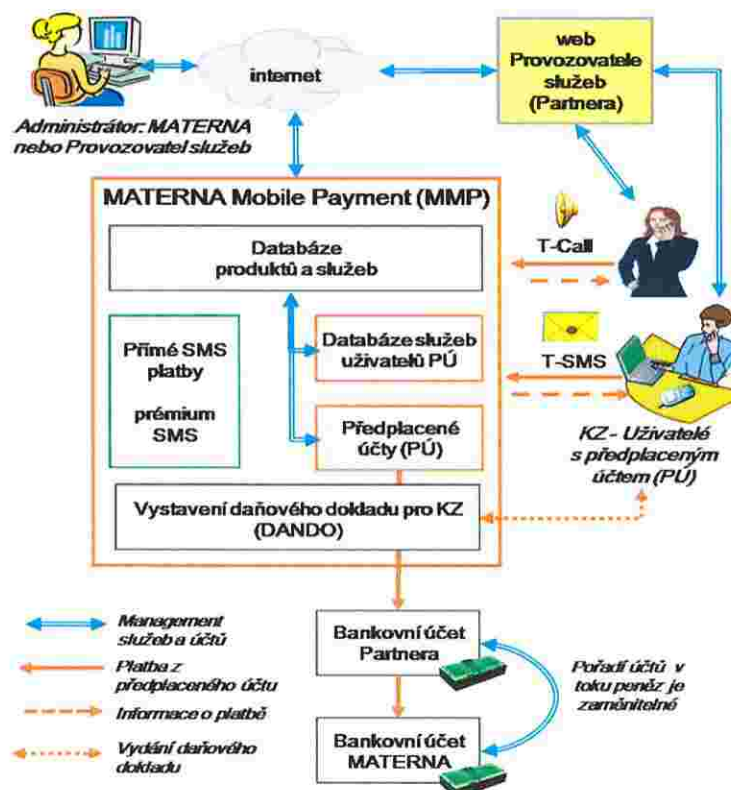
internet

web Provozovatele služeb (Partnera)

Administrátor: MATERNA nebo Provozovatel služeb

MATERNA Mobile Payment (MMP)

Databáze produktů a služeb

T-Call

Přímé SMS platby

prémium SMS

Databáze služeb uživatelů PÚ

Předplacené účty (PÚ)

T-SMS

KZ - Uživatelé s předplaceným účtem (PÚ)

Vystavení daňového dokladu pro KZ (DANDO)

Management služeb a účtů

Platba z předplaceného účtu

Informace o platbě

Vydání daňového dokladu

Bankovní účet Partnera

Bankovní účet MATERNA

Pořadí účtů v toku peněz je zaměnitelné